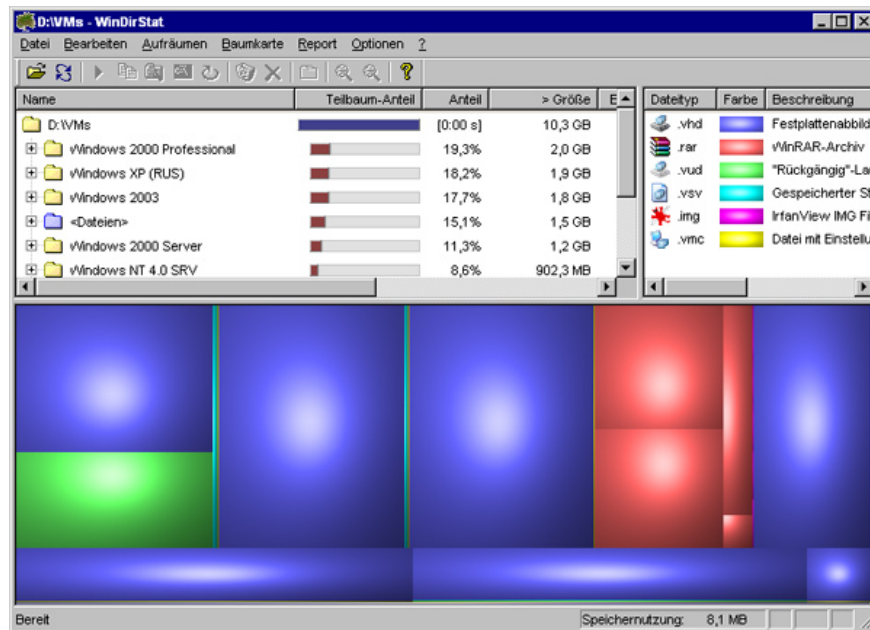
D:\VMs - WinDirStat

Datei Bearbeiten Aufräumen Baumkarte Report Optionen ?

| Name | Teilbaum-Anteil | Anteil | > Größe | E |
|---|---|---|---|---|
| D:\VMs | | [0:00 s] | 10,3 GB | |
| Windows 2000 Professional | | 19,3% | 2,0 GB | |
| Windows XP (RUS) | | 18,2% | 1,9 GB | |
| Windows 2003 | | 17,7% | 1,8 GB | |
| <Dateien> | | 15,1% | 1,5 GB | |
| Windows 2000 Server | | 11,3% | 1,2 GB | |
| Windows NT 4.0 SRV | | 8,6% | 902,3 MB | |

| Dateityp | Farbe | Beschreibung |
|---|---|---|
| .vhd | | Festplattenabbild |
| .rar | | WinRAR-Archiv |
| .vud | | "Rückgängig"-La |
| .vsv | | Gespeicherter St |
| .img | | IrfanView IMG Fi |
| .vmc | | Datei mit Einstellu |

Bereit

Speichernutzung: 8,1 MB